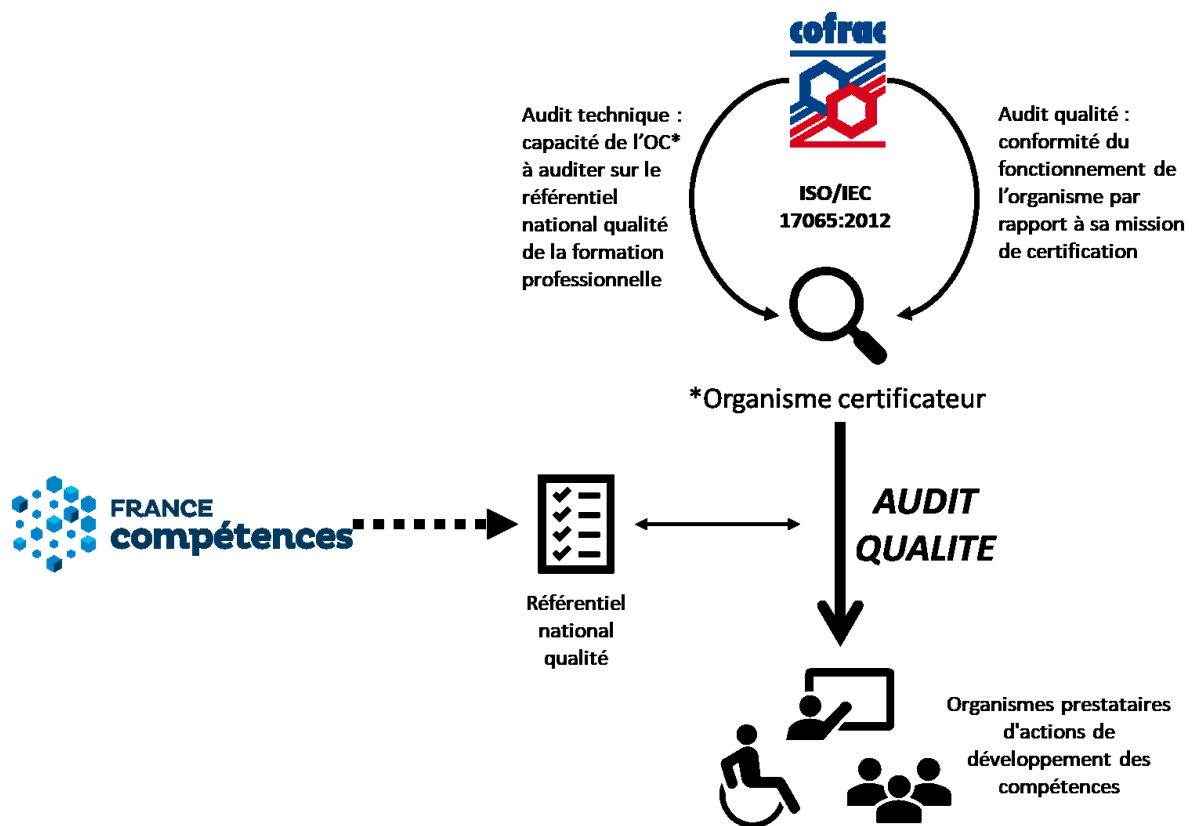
cofrac

Audit technique : capacité de l'OC* à auditer sur le référentiel national qualité de la formation professionnelle

ISO/IEC 17065:2012

Audit qualité : conformité du fonctionnement de l'organisme par rapport à sa mission de certification

*Organisme certificateur

FRANCE compétences

Référentiel national qualité

AUDIT QUALITE

Organismes prestataires d'actions de développement des compétences